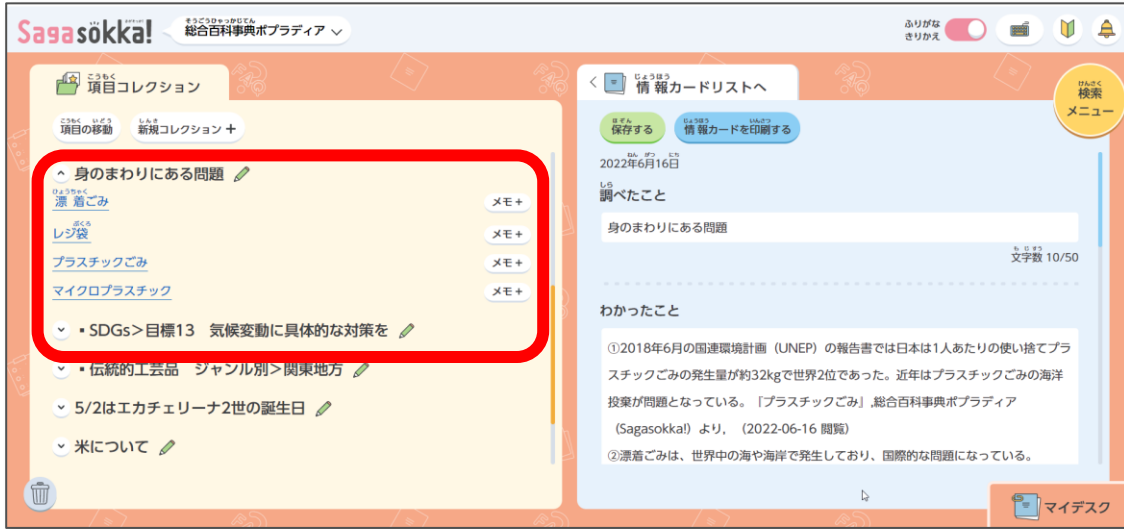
Sagasokka! そうごうひゃっかじてん 総合百科事典ポプラディア

ふりがな きりかえ

こうもく 項目コレクション

こうもく いどう 項目の移動　しんき 新規コレクション +

身のまわりにある問題

ひょうちゃく 漂着ごみ　メモ +

ぶくろ レジ袋　メモ +

プラスチックごみ　メモ +

マイクロプラスチック　メモ +

・SDGs>目標13　気候変動に具体的な対策を

・伝統的工芸品　ジャンル別>関東地方

5/2はエカチェリーナ2世の誕生日

米について

じょうほう 情報カードリストへ

けんさく 検索 メニュー

ほぞん 保存する　じょうほう いんさつ 情報カードを印刷する

ねん がつ にち 2022年6月16日

しら 調べたこと

身のまわりにある問題

もじすう 文字数 10/50

わかったこと

①2018年6月の国連環境計画（UNEP）の報告書では日本は1人あたりの使い捨てプラスチックごみの発生量が約32kgで世界2位であった。近年はプラスチックごみの海洋投棄が問題となっている。『プラスチックごみ』,総合百科事典ポプラディア（Sagasokka!）より，（2022-06-16 閲覧）
②漂着ごみは、世界中の海や海岸で発生しており、国際的な問題になっている。

マイデスク